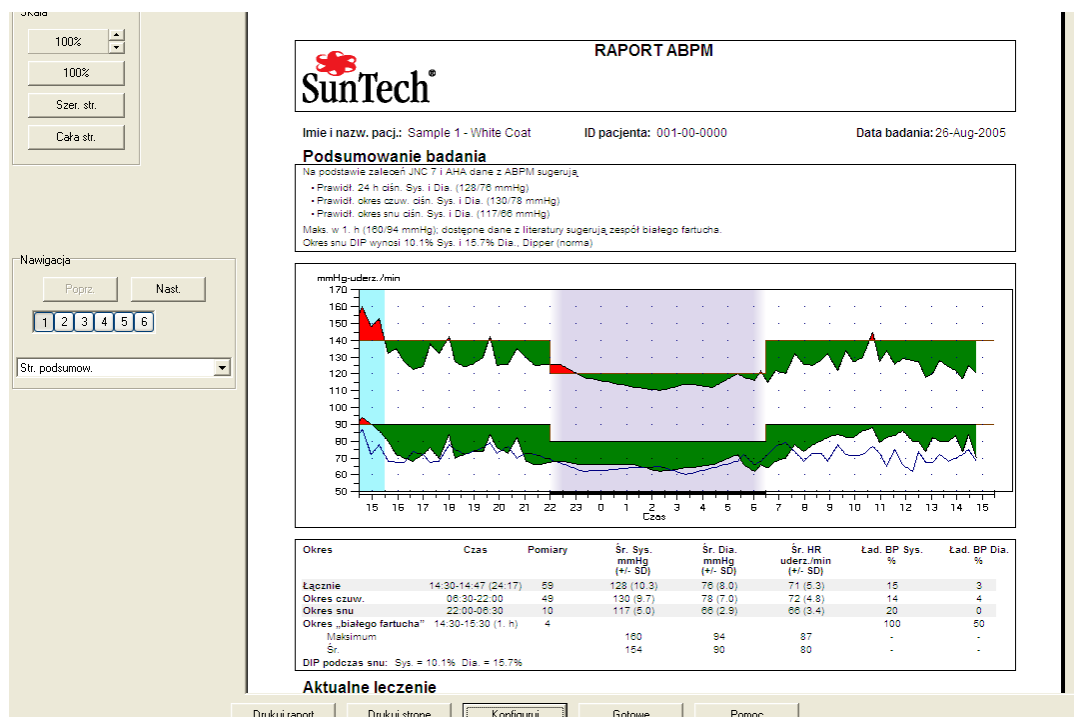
Skala

100%

100%

Szer. str.

Cała str.

Nawigacja

Poprz.

Nast.

1 2 3 4 5 6

Str. podsumow.

RAPORT ABPM

SunTech®

Imie i nazw. pacj.: Sample 1 - White Coat ID pacjenta: 001-00-0000 Data badania: 26-Aug-2005

Podsumowanie badania

Na podstawie zaleceń JNC 7 i AHA dane z ABPM sugerują

• Prawidł. 24 h ciśn. Sys. i Dia. (128/76 mmHg)
• Prawidł. okres czuw. ciśn. Sys. i Dia. (130/78 mmHg)
• Prawidł. okres snu ciśn. Sys. i Dia. (117/66 mmHg)

Maks. w 1. h (160/94 mmHg); dostępne dane z literatury sugerują zespół białego fartucha.
Okres snu DIP wynosi 10.1% Sys. i 15.7% Dia., Dipper (norma)

mmHg-uderz./min

170 160 150 140 130 120 110 100 90 80 70 60 50

15 16 17 18 19 20 21 22 23 0 1 2 3 4 5 6 7 8 9 10 11 12 13 14 15

Czas

| Okres | Czas | Pomiary | Śr. Sys. mmHg (+/- SD) | Śr. Dia. mmHg (+/- SD) | Śr. HR uderz./min (+/- SD) | Ład. BP Sys. % | Ład. BP Dia. % |
|---|---|---|---|---|---|---|---|
| Łącznie | 14:30-14:47 (24:17) | 59 | 128 (10.3) | 76 (8.0) | 71 (5.3) | 15 | 3 |
| Okres czuw. | 06:30-22:00 | 49 | 130 (9.7) | 78 (7.0) | 72 (4.8) | 14 | 4 |
| Okres snu | 22:00-06:30 | 10 | 117 (5.0) | 66 (2.9) | 66 (3.4) | 20 | 0 |
| Okres „białego fartucha” | 14:30-15:30 (1. h) | 4 | | | | 100 | 50 |
| Maksimum | | | 160 | 94 | 87 | - | - |
| Śr. | | | 154 | 90 | 80 | - | - |

DIP podczas snu: Sys. = 10.1% Dia. = 15.7%

Aktualne leczenie

Drukuj raport Drukuj stronę Konfiguruj Gotowe Pomoc